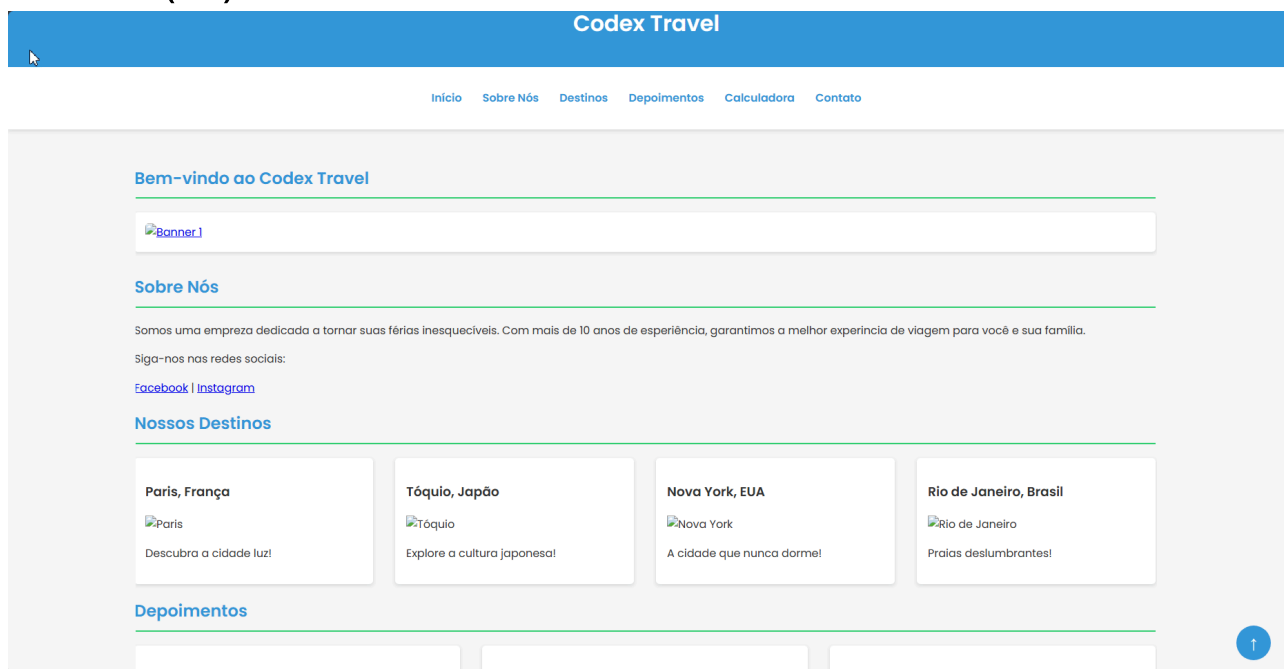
Codex Travel

Início Sobre Nós Destinos Depoimentos Calculadora Contato

Bem-vindo ao Codex Travel

Banner 1

Sobre Nós

Somos uma empresa dedicada a tornar suas férias inesqueciveis. Com mais de 10 anos de esperiência, garantimos a melhor experincia de viagem para você e sua familia.

Siga-nos nas redes sociais:

Facebook | Instagram

Nossos Destinos

Paris, França

Paris

Descubra a cidade luz!

Tóquio, Japão

Tóquio

Explore a cultura japonesa!

Nova York, EUA

Nova York

A cidade que nunca dorme!

Rio de Janeiro, Brasil

Rio de Janeiro

Praias deslumbrantes!

Depoimentos

↑